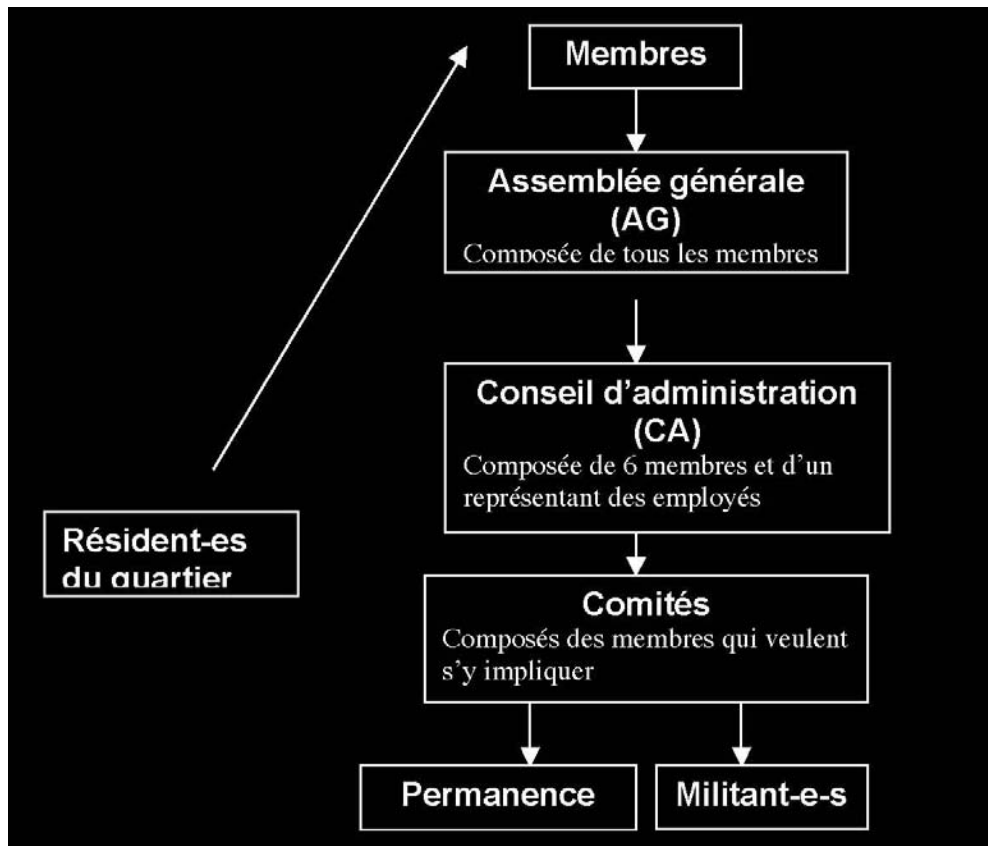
Membres

Assemblée générale
(AG)
Composée de tous les membres

Conseil d'administration
(CA)
Composée de 6 membres et d'un représentant des employés

Résident-es du quartier

Comités
Composés des membres qui veulent s'y impliquer

Permanence

Militant-e-s